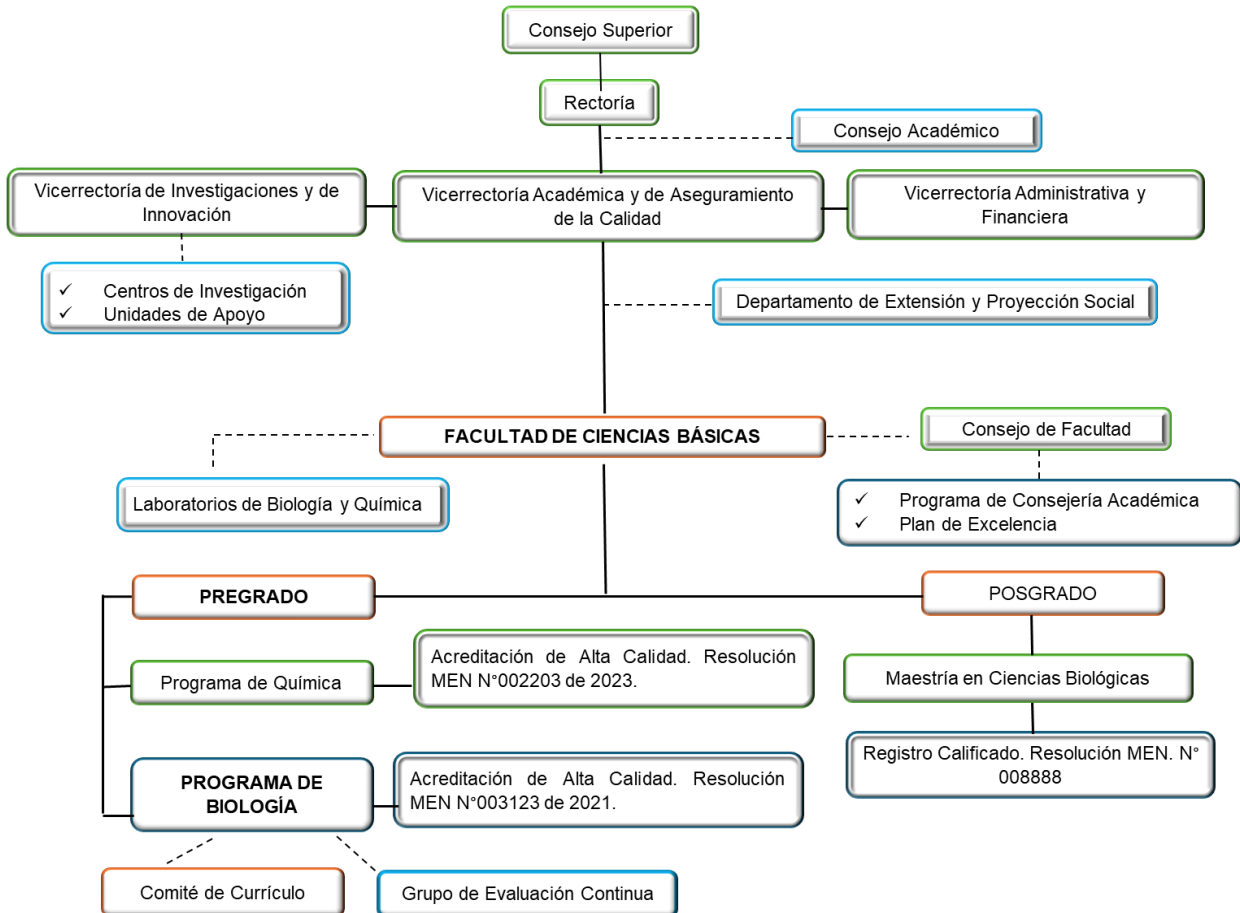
Consejo Superior

Rectoría

Consejo Académico

Vicerrectoría de Investigaciones y de Innovación

Vicerrectoría Académica y de Aseguramiento de la Calidad

Vicerrectoría Administrativa y Financiera

✓ Centros de Investigación
✓ Unidades de Apoyo

Departamento de Extensión y Proyección Social

FACULTAD DE CIENCIAS BÁSICAS

Consejo de Facultad

Laboratorios de Biología y Química

✓ Programa de Consejería Académica
✓ Plan de Excelencia

PREGRADO

POSGRADO

Programa de Química

Acreditación de Alta Calidad. Resolución MEN N°002203 de 2023.

Maestría en Ciencias Biológicas

Registro Calificado. Resolución MEN. N° 008888

PROGRAMA DE BIOLOGÍA

Acreditación de Alta Calidad. Resolución MEN N°003123 de 2021.

Comité de Currículo

Grupo de Evaluación Continua